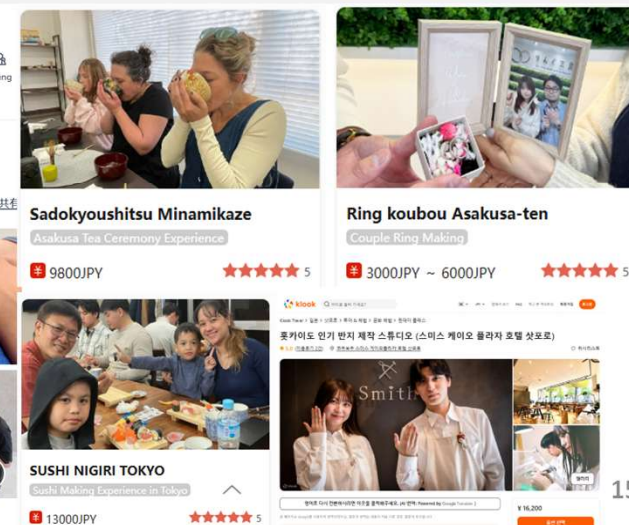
Sadokyoushitsu Minamikaze
Asakusa Tea Ceremony Experience
¥ 9800JPY
5

Ring koubou Asakusa-ten
Couple Ring Making
¥ 3000JPY ～ 6000JPY
5

SUSHI NIGIRI TOKYO
Sushi Making Experience in Tokyo
¥ 13000JPY
5

klook
홋카이도 인기 반지 제작 스튜디오 (스미스 케이오 플라자 호텔 삿포로)
Smith
¥ 16,200

15